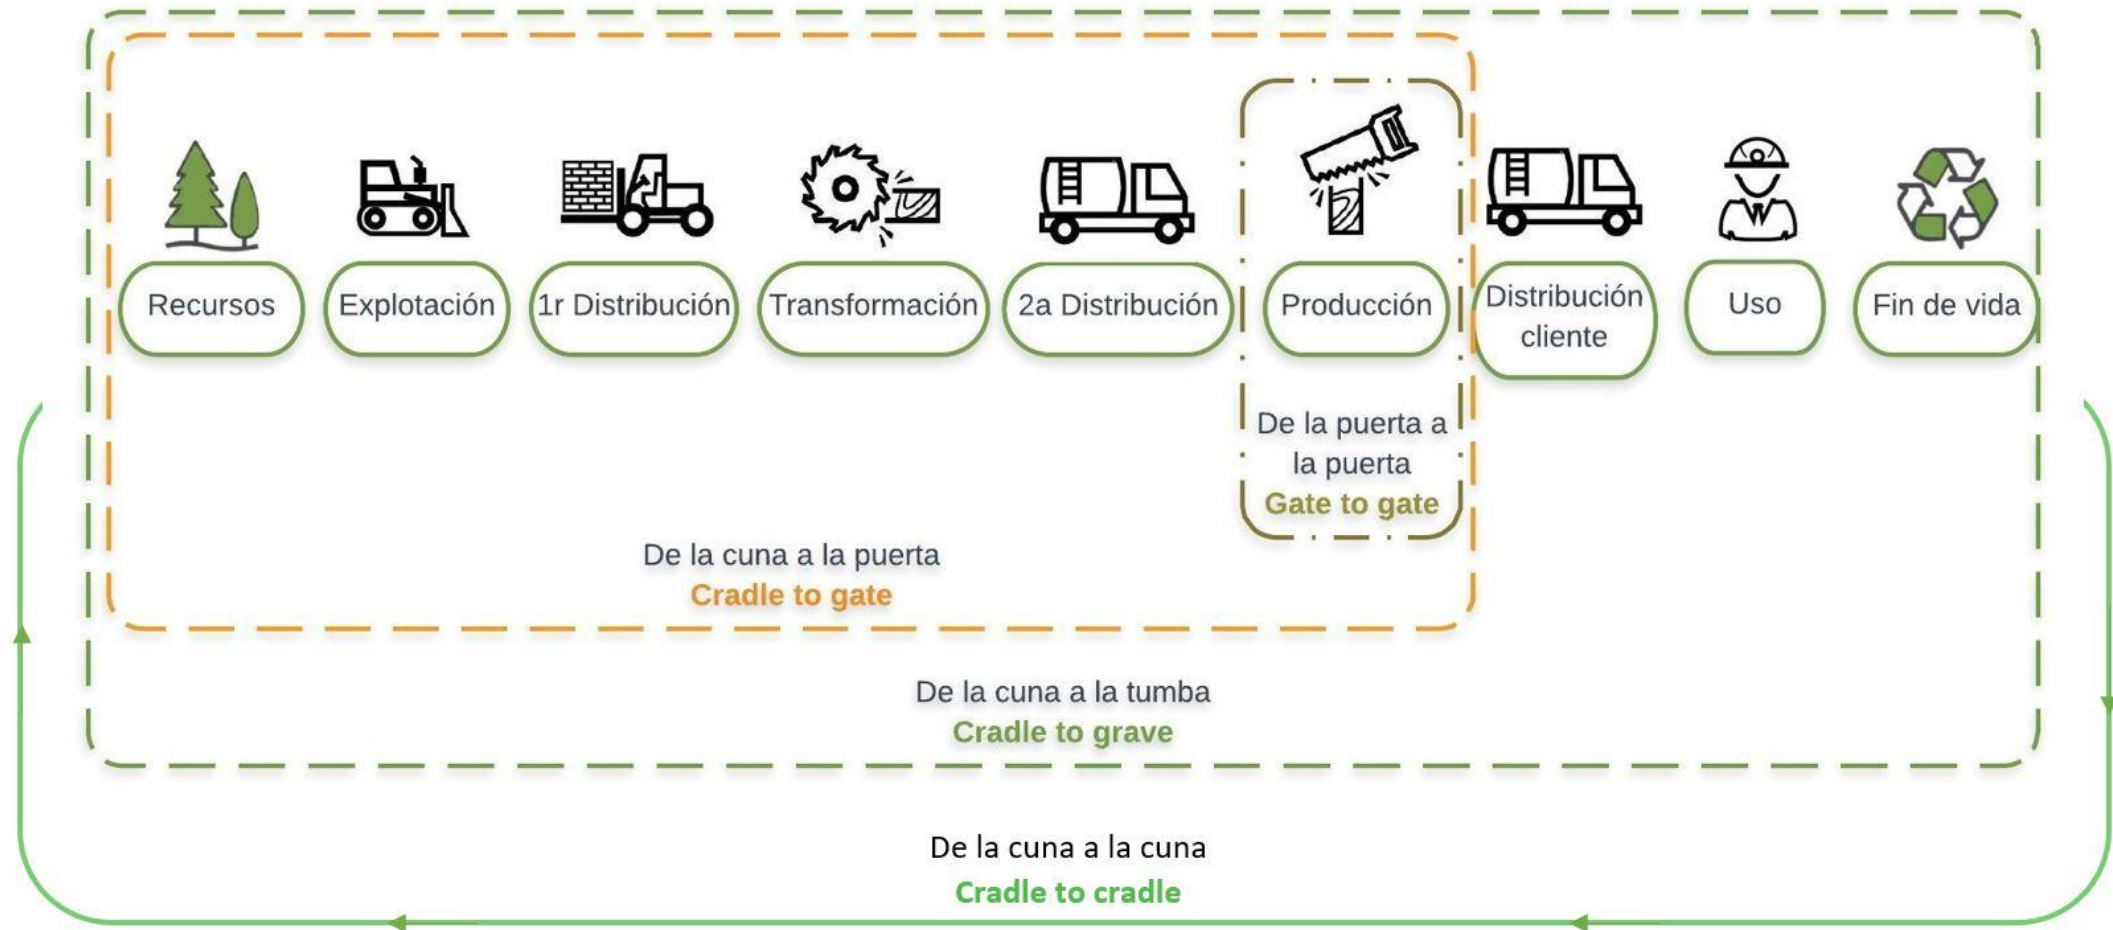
Recursos

Explotación

1r Distribución

Transformación

2a Distribución

Producción

Distribución cliente

Uso

Fin de vida

De la puerta a la puerta
Gate to gate

De la cuna a la puerta
Cradle to gate

De la cuna a la tumba
Cradle to grave

De la cuna a la cuna
Cradle to cradle